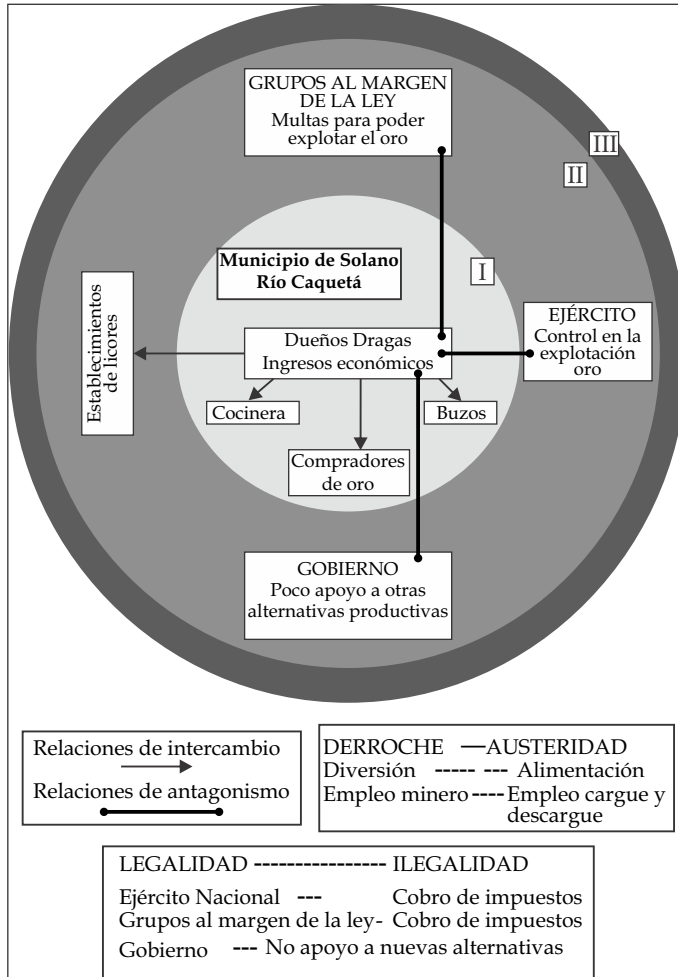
GRUPOS AL MARGEN DE LA LEY
Multas para poder explotar el oro

III

II

Municipio de Solano
Río Caquetá

I

Establecimientos de licores

Dueños Dragas
Ingresos económicos

EJÉRCITO
Control en la explotación oro

Cocinera

Buzos

Compradores de oro

GOBIERNO
Poco apoyo a otras alternativas productivas

Relaciones de intercambio

Relaciones de antagonismo

DERROCHE —AUSTERIDAD
Diversión ----- --- Alimentación
Empleo minero----Empleo cargue y descargue

LEGALIDAD ---------------- ILEGALIDAD
Ejército Nacional --- Cobro de impuestos
Grupos al margen de la ley- Cobro de impuestos
Gobierno --- No apoyo a nuevas alternativas